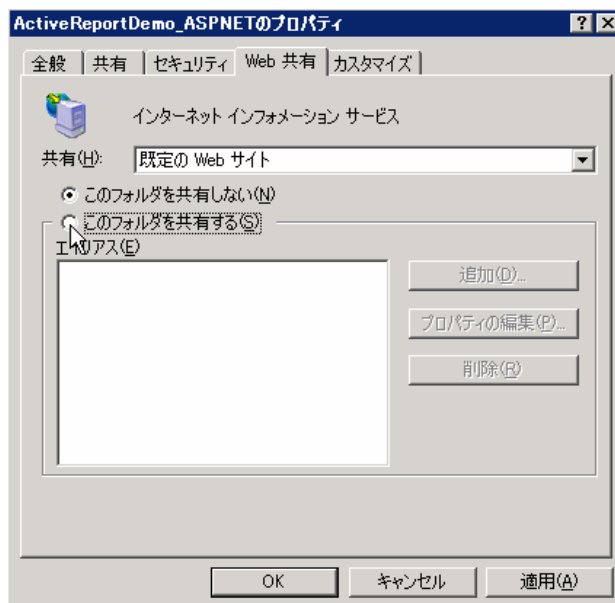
ActiveReportDemo_ASPNETのプロパティ

? X

全般 | 共有 | セキュリティ | Web 共有 | カスタマイズ

インターネット インフォメーション サービス

共有(H): 既定の Web サイト

このフォルダを共有しない(N)

このフォルダを共有する(S)

エ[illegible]アス(E)

追加(D)...

プロパティの編集(P)...

削除(R)

OK

キャンセル

適用(A)